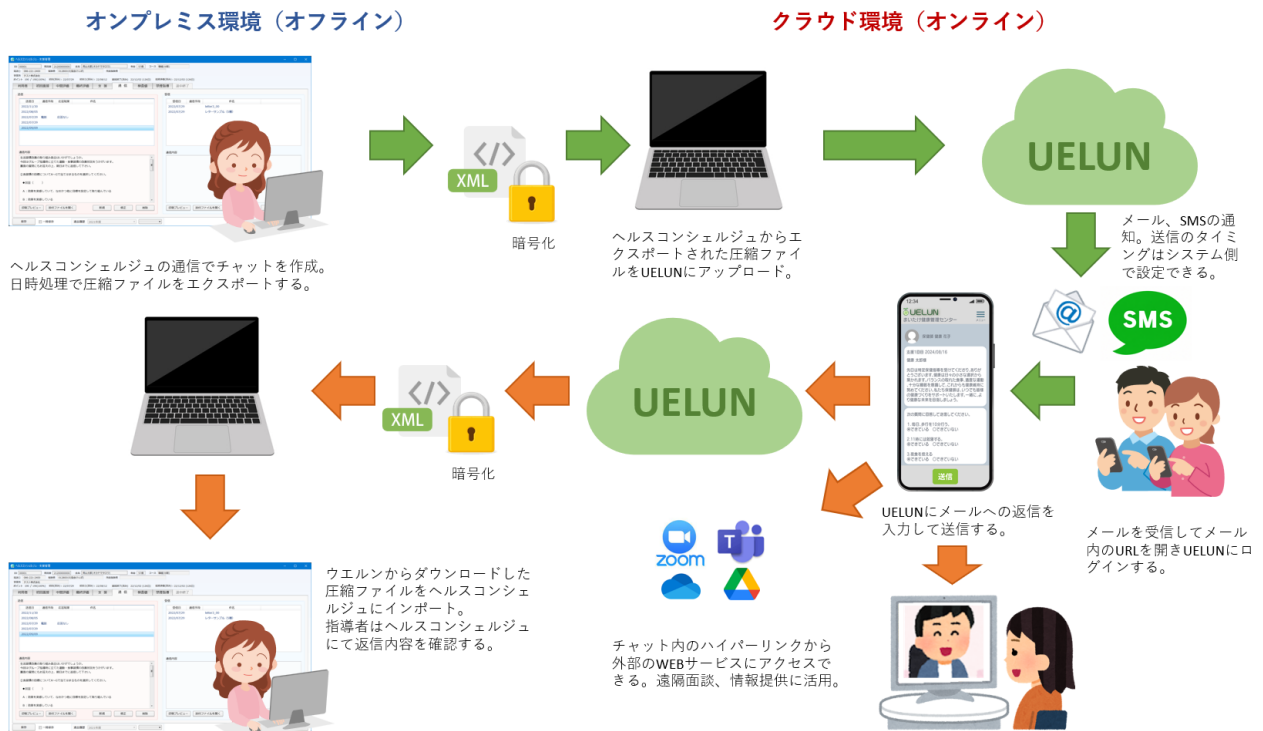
オンプレミス環境（オフライン）

クラウド環境（オンライン）

XML

暗号化

UELUN

ヘルスコンシェルジュの通信でチャットを作成。日時処理で圧縮ファイルをエクスポートする。

ヘルスコンシェルジュからエクスポートされた圧縮ファイルをUELUNにアップロード。

メール、SMSの通知。送信のタイミングはシステム側で設定できる。

SMS

UELUN

送信

XML

暗号化

UELUN

UELUNにメールへの返信を入力して送信する。

メールを受信してメール内のURLを開きUELUNにログインする。

zoom

ウエルンからダウンロードした圧縮ファイルをヘルスコンシェルジュにインポート。指導者はヘルスコンシェルジュにて返信内容を確認する。

チャット内のハイパーリンクから外部のWEBサービスにアクセスできる。遠隔面談、情報提供に活用。